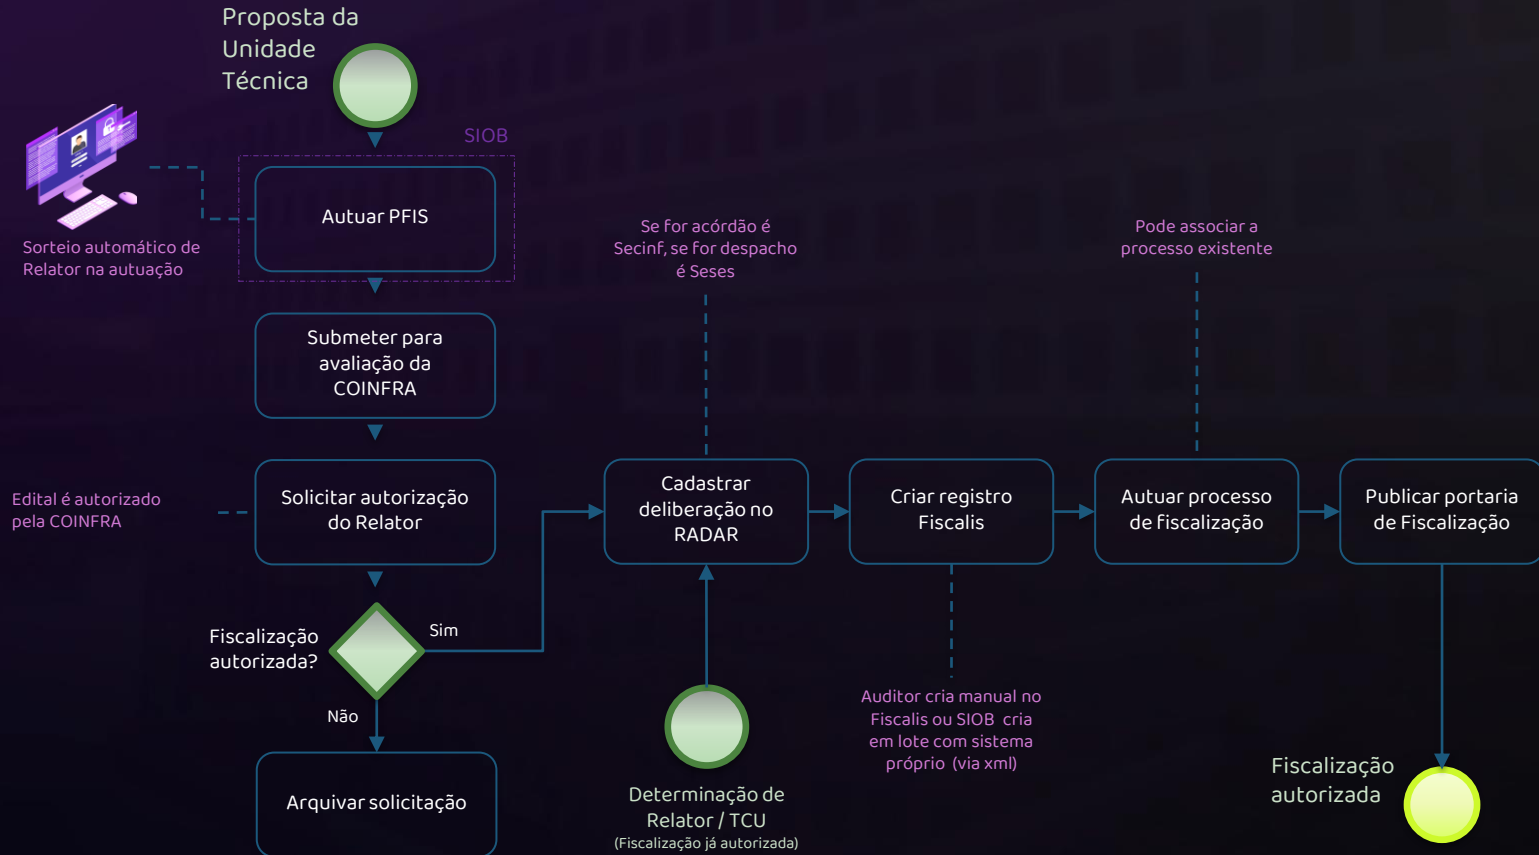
Proposta da Unidade Técnica

SIOB

Autuar PFIS

Sorteio automático de Relator na autuação

Submeter para avaliação da COINFRA

Se for acórdão é Secinf, se for despacho é Seses

Pode associar a processo existente

Edital é autorizado pela COINFRA

Solicitar autorização do Relator

Cadastrar deliberação no RADAR

Criar registro Fiscalis

Autuar processo de fiscalização

Publicar portaria de Fiscalização

Fiscalização autorizada?

Sim

Não

Arquivar solicitação

Auditor cria manual no Fiscalis ou SIOB cria em lote com sistema próprio (via xml)

Determinação de Relator / TCU
(Fiscalização já autorizada)

Fiscalização autorizada